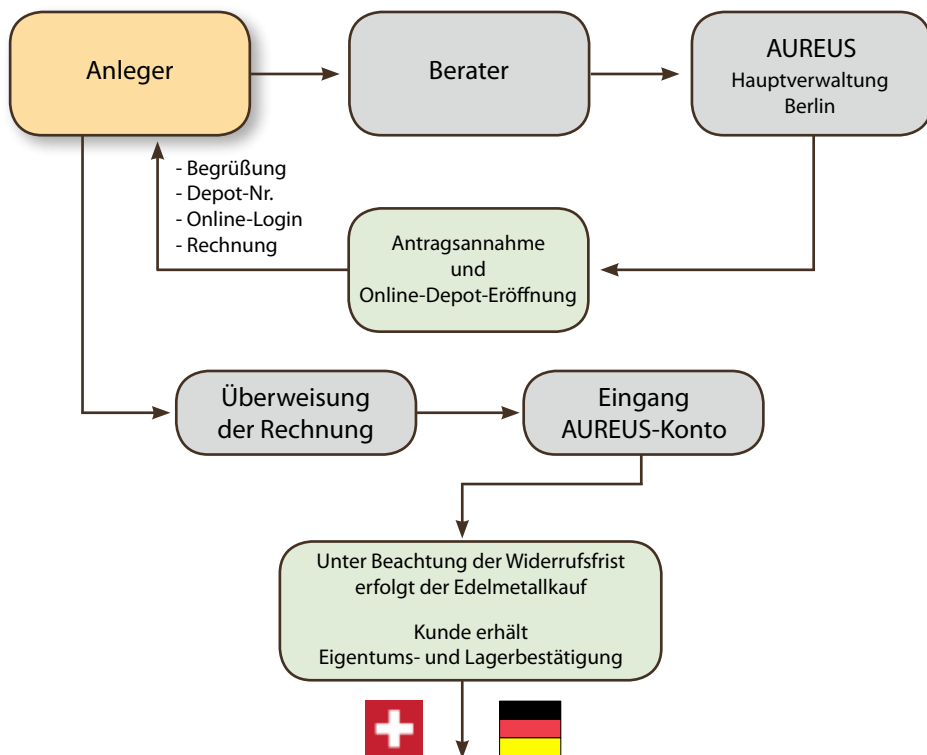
Anleger

Berater

AUREUS
Hauptverwaltung
Berlin

- Begrüßung
- Depot-Nr.
- Online-Login
- Rechnung

Antragsannahme
und
Online-Depot-Eröffnung

Überweisung
der Rechnung

Eingang
AUREUS-Konto

Unter Beachtung der Widerrufsfrist
erfolgt der Edelmetallkauf

Kunde erhält
Eigentums- und Lagerbestätigung